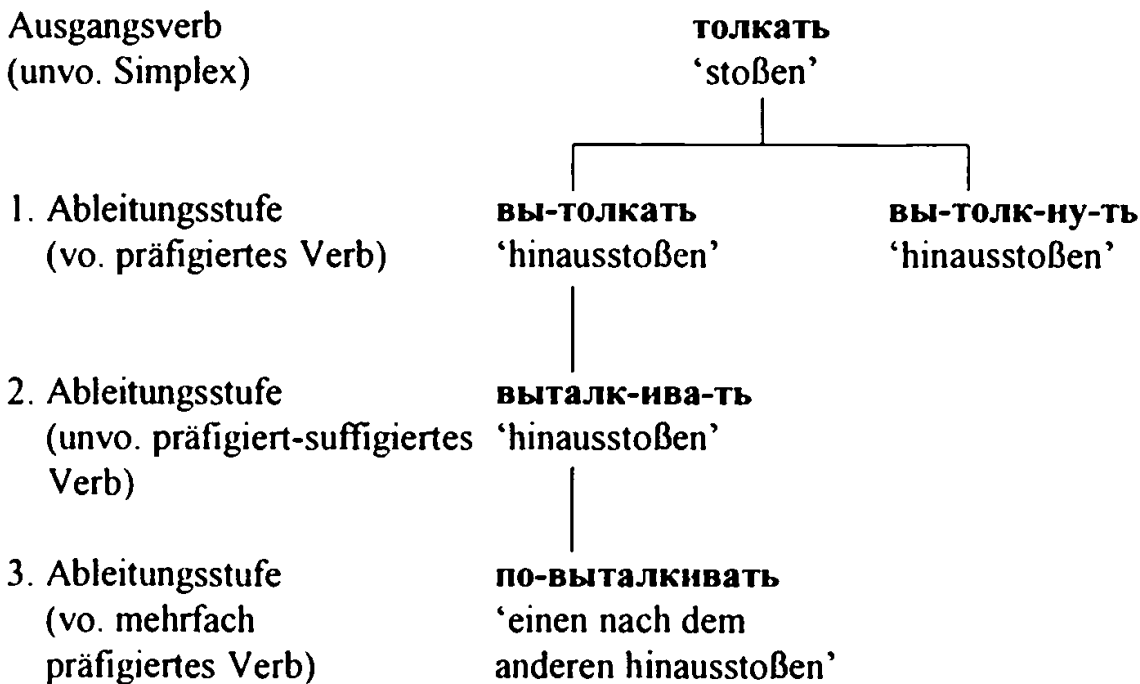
Ausgangsverb
(unvo. Simplex)

**толкать**
'stoßen'

1. Ableitungsstufe
(vo. präfigiertes Verb)

**вы-толкать**
'hinausstoßen'

**вы-толк-ну-ть**
'hinausstoßen'

2. Ableitungsstufe
(unvo. präfigiert-suffigiertes Verb)

**выталк-ива-ть**
'hinausstoßen'

3. Ableitungsstufe
(vo. mehrfach präfigiertes Verb)

**по-выталкивать**
'einen nach dem anderen hinausstoßen'